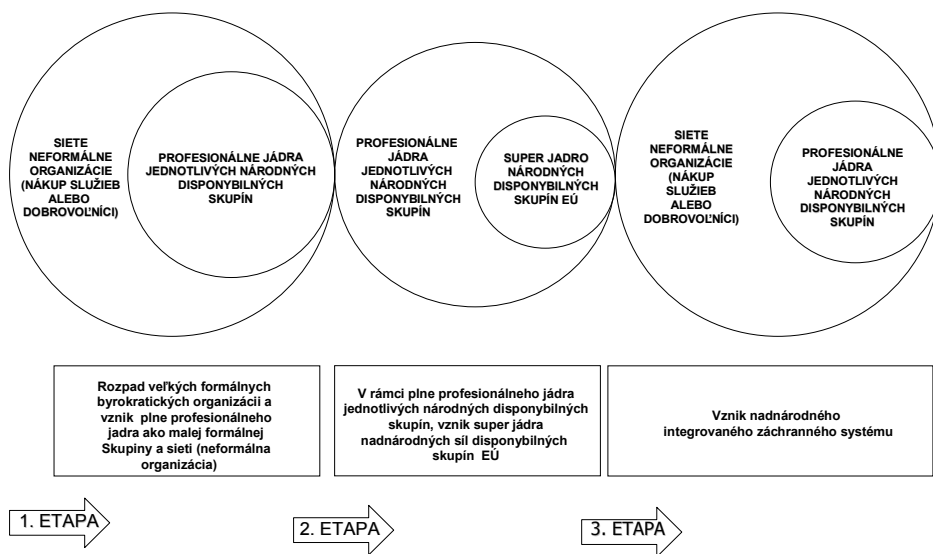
SIETE NEFORMÁLNE ORGANIZÁCIE (NÁKUP SLUŽIEB ALEBO DOBROVOĽNÍCI)

PROFESIONÁLNE JÁDRA JEDNOTLIVÝCH NÁRODNÝCH DISPONYBILNÝCH SKUPÍN

PROFESIONÁLNE JÁDRA JEDNOTLIVÝCH NÁRODNÝCH DISPONYBILNÝCH SKUPÍN

SUPER JADRO NÁRODNÝCH DISPONYBILNÝCH SKUPÍN EÚ

SIETE NEFORMÁLNE ORGANIZÁCIE (NÁKUP SLUŽIEB ALEBO DOBROVOĽNÍCI)

PROFESIONÁLNE JÁDRA JEDNOTLIVÝCH NÁRODNÝCH DISPONYBILNÝCH SKUPÍN

Rozpad veľkých formálnych byrokratických organizácií a vznik plne profesionálneho jadra ako malej formálnej Skupiny a sieti (neformálna organizácia)

V rámci plne profesionálneho jadra jednotlivých národných disponybilných skupín, vznik super jádra nadnárodných síl disponybilných skupín EÚ

Vznik nadnárodného integrovaného záchranného systému

1. ETAPA

2. ETAPA

3. ETAPA